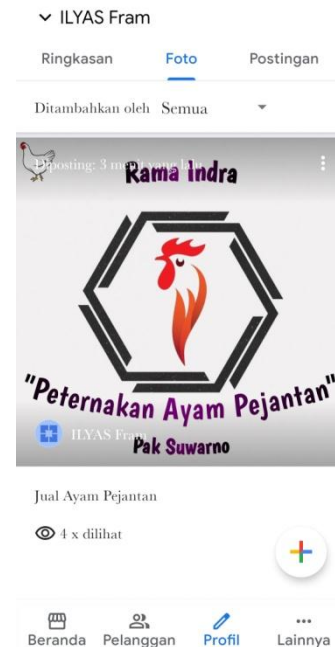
ILYAS Fram

Ringkasan Foto Postingan

Ditambahkan oleh Semua

Diposting: 3 menit yang lalu

Rama indra

"Peternakan Ayam Pejantan"

ILYAS Fram

Pak Suwarno

Jual Ayam Pejantan

4 x dilihat

Beranda Pelanggan Profil Lainnya